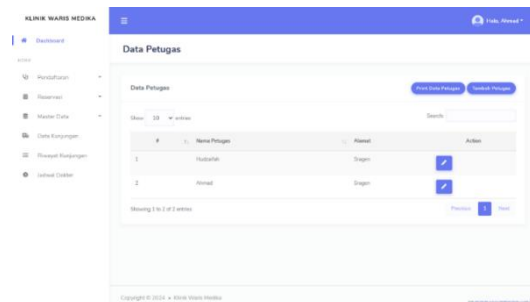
KLINIK WARIS MEDIKA

Dashboard

MENU

Pendaftaran

Reservasi

Master Data

Data Kunjungan

Riwayat Kunjungan

Jadwal Dokter

Halo, Ahmad

Data Petugas

Data Petugas

Print Data Petugas

Tambah Petugas

Show 10 entries

Search:

| # | Nama Petugas | Alamat | Action |
|---|---|---|---|
| 1 | Hudzaifah | Sragen | |
| 2 | Ahmad | Sragen | |

Showing 1 to 2 of 2 entries

Previous 1 Next

Copyright © 2024 - Klinik Waris Medika